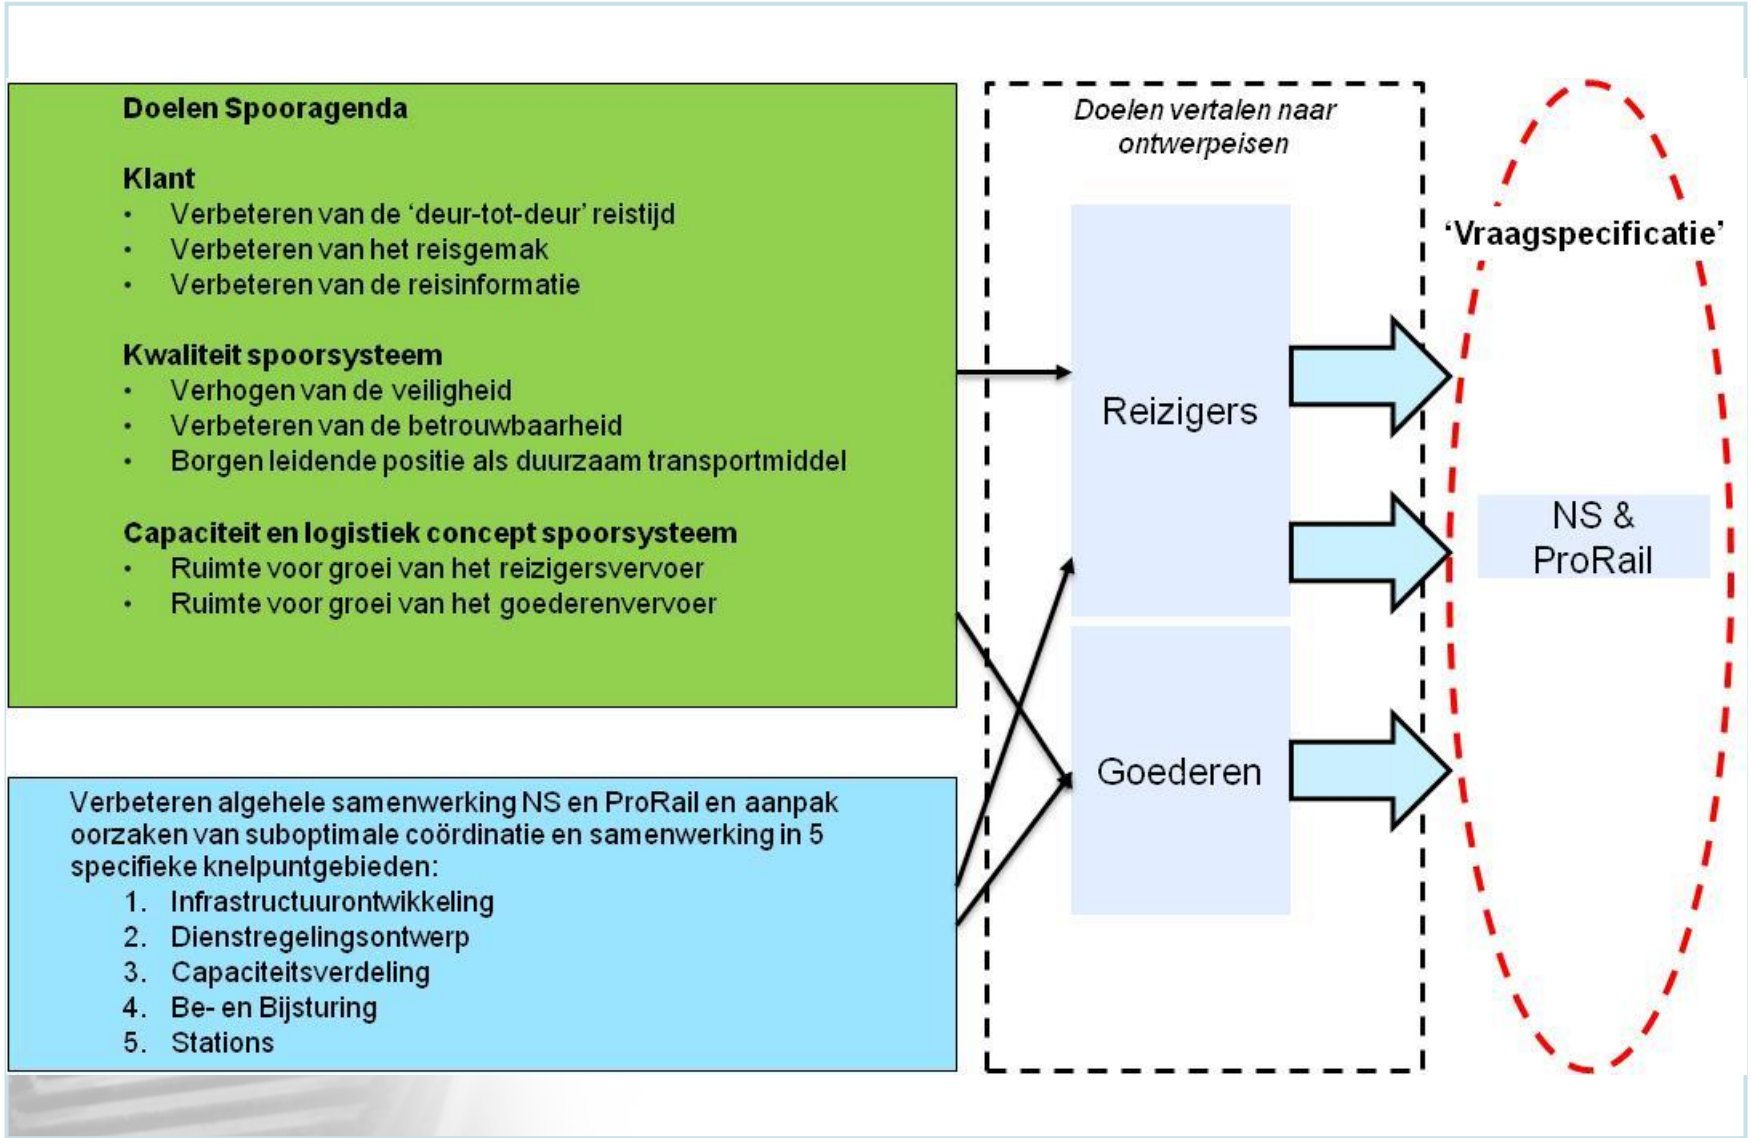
Doelen Spooragenda

Klant
• Verbeteren van de 'deur-tot-deur' reistijd
• Verbeteren van het reisgemak
• Verbeteren van de reisinformatie

Kwaliteit spoorsysteem
• Verhogen van de veiligheid
• Verbeteren van de betrouwbaarheid
• Borgen leidende positie als duurzaam transportmiddel

Capaciteit en logistiek concept spoorsysteem
• Ruimte voor groei van het reizigersvervoer
• Ruimte voor groei van het goederenvervoer

Verbeteren algehele samenwerking NS en ProRail en aanpak oorzaken van suboptimale coördinatie en samenwerking in 5 specifieke knelpuntgebieden:
1. Infrastructuurontwikkeling
2. Dienstregelingsontwerp
3. Capaciteitsverdeling
4. Be- en Bijsturing
5. Stations

Doelen vertalen naar ontwerpeisen

Reizigers

Goederen

'Vraagspecificatie'

NS & ProRail